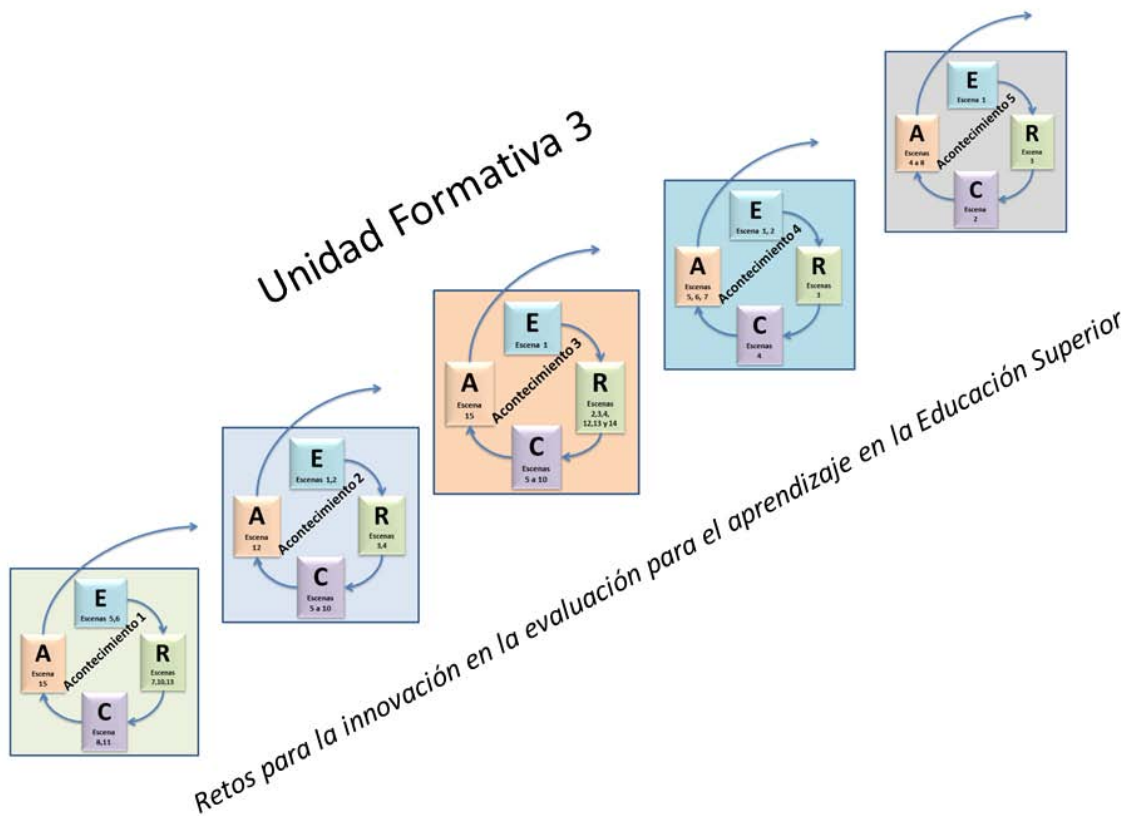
Unidad Formativa 3

E
Escenas 5,6
R
Escenas 7,10,13
C
Escena 8,11
A
Escena 15
Acontecimiento 1

E
Escenas 1,2
R
Escenas 3,4
C
Escenas 5 a 10
A
Escena 12
Acontecimiento 2

E
Escena 1
R
Escenas 2,3,4, 12,13 y 14
C
Escenas 5 a 10
A
Escena 15
Acontecimiento 3

E
Escena 1, 2
R
Escenas 3
C
Escenas 4
A
Escenas 5, 6, 7
Acontecimiento 4

E
Escena 1
R
Escena 3
C
Escena 2
A
Escenas 4 a 8
Acontecimiento 5

Retos para la innovación en la evaluación para el aprendizaje en la Educación Superior